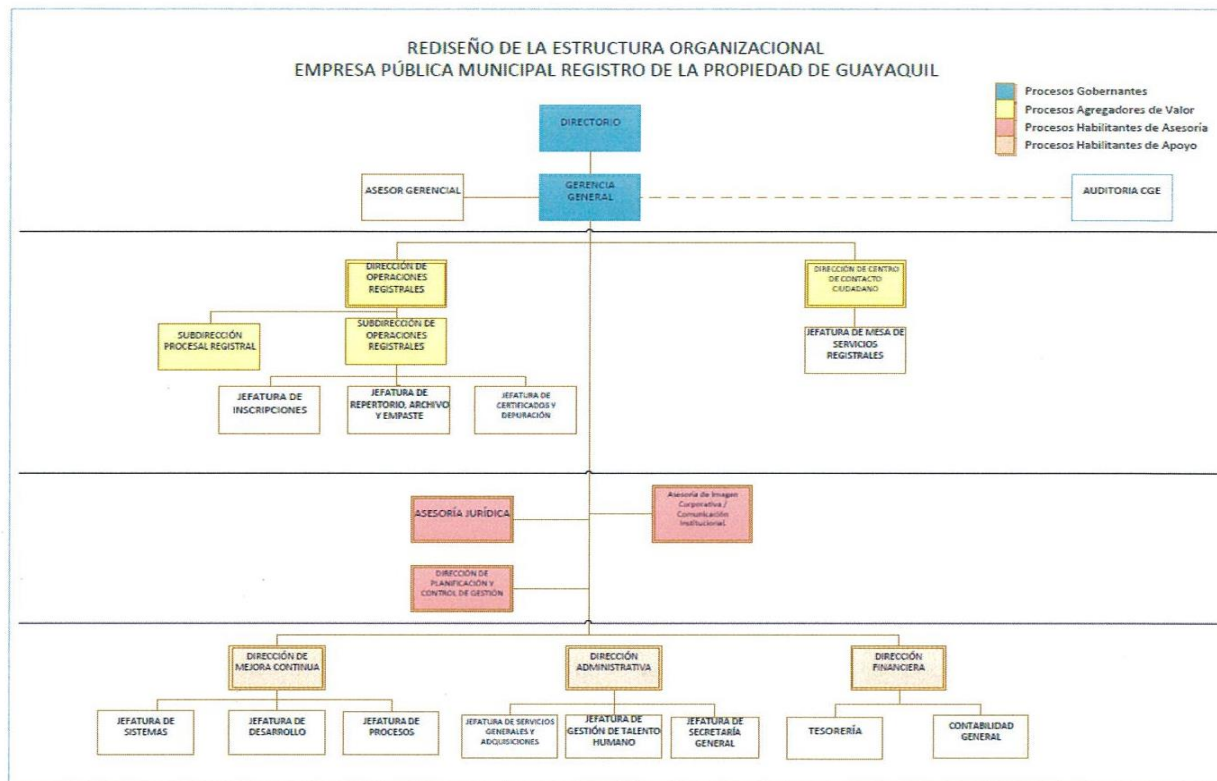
REDISEÑO DE LA ESTRUCTURA ORGANIZACIONAL
EMPRESA PÚBLICA MUNICIPAL REGISTRO DE LA PROPIEDAD DE GUAYAQUIL

Procesos Gobernantes
Procesos Agregadores de Valor
Procesos Habilitantes de Asesoría
Procesos Habilitantes de Apoyo

DIRECTORIO

ASESOR GERENCIAL

GERENCIA GENERAL

AUDITORIA CGE

DIRECCIÓN DE OPERACIONES REGISTRALES

DIRECCIÓN DE CENTRO DE CONTACTO CIUDADANO

SUBDIRECCIÓN PROCESAL REGISTRAL

SUBDIRECCIÓN DE OPERACIONES REGISTRALES

JEFATURA DE MESA DE SERVICIOS REGISTRALES

JEFATURA DE INSCRIPCIONES

JEFATURA DE REPERTORIO, ARCHIVO Y EMPASTE

JEFATURA DE CERTIFICADOS Y DEPURACIÓN

ASESORÍA JURÍDICA

Asesoría de Imagen Corporativa / Comunicación Institucional.

DIRECCIÓN DE PLANIFICACIÓN Y CONTROL DE GESTIÓN

DIRECCIÓN DE MEJORA CONTINUA

DIRECCIÓN ADMINISTRATIVA

DIRECCIÓN FINANCIERA

JEFATURA DE SISTEMAS

JEFATURA DE DESARROLLO

JEFATURA DE PROCESOS

JEFATURA DE SERVICIOS GENERALES Y ADQUISICIONES

JEFATURA DE GESTIÓN DE TALENTO HUMANO

JEFATURA DE SECRETARÍA GENERAL

TESORERÍA

CONTABILIDAD GENERAL